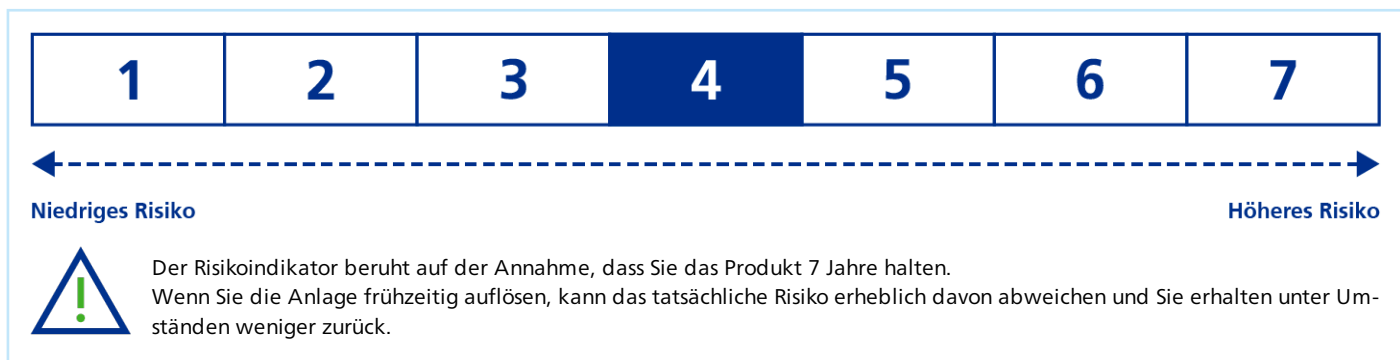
| 1 | 2 | 3 | 4 | 5 | 6 | 7 |
|---|---|---|---|---|---|---|

Niedriges Risiko

Höheres Risiko

Der Risikoindikator beruht auf der Annahme, dass Sie das Produkt 7 Jahre halten.
Wenn Sie die Anlage frühzeitig auflösen, kann das tatsächliche Risiko erheblich davon abweichen und Sie erhalten unter Umständen weniger zurück.